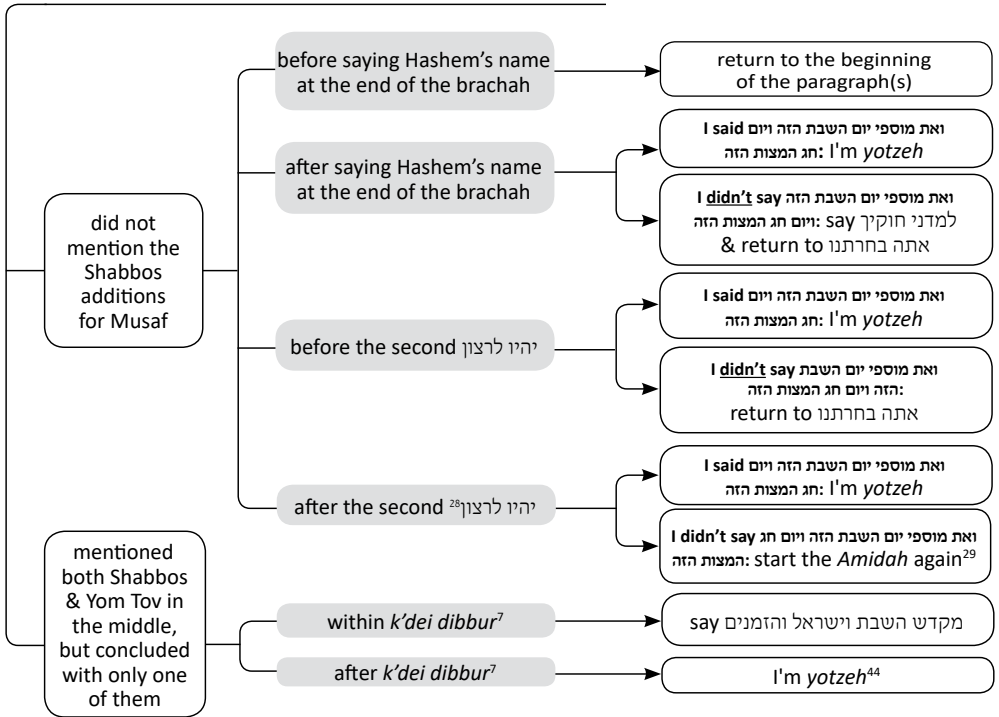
did not mention the Shabbos additions for Musaf

before saying Hashem's name at the end of the brachah

return to the beginning of the paragraph(s)

after saying Hashem's name at the end of the brachah

I said ואת מוספי יום השבת הזה ויום חג המצות הזה: I'm *yotzeh*

I **didn't** say ואת מוספי יום השבת הזה ויום חג המצות הזה: say למדני חוקיך & return to אתה בחרתנו

before the second יהיו לרצון

I said ואת מוספי יום השבת הזה ויום חג המצות הזה: I'm *yotzeh*

I **didn't** say ואת מוספי יום השבת הזה ויום חג המצות הזה: return to אתה בחרתנו

after the second יהיו לרצון$^{28}$

I said ואת מוספי יום השבת הזה ויום חג המצות הזה: I'm *yotzeh*

I didn't say ואת מוספי יום השבת הזה ויום חג המצות הזה: start the *Amidah* again$^{29}$

mentioned both Shabbos & Yom Tov in the middle, but concluded with only one of them

within *k'dei dibbur*$^{7}$

say מקדש השבת וישראל והזמנים

after *k'dei dibbur*$^{7}$

I'm *yotzeh*$^{44}$